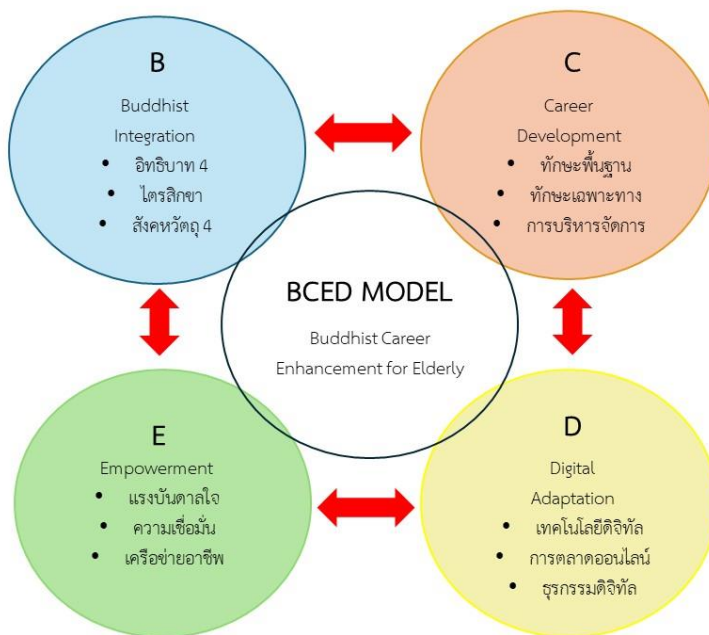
B

Buddhist Integration

- อิทธิบาท 4
- ไตรสิกขา
- สังคหวัตถุ 4

C

Career Development

- ทักษะพื้นฐาน
- ทักษะเฉพาะทาง
- การบริหารจัดการ

BCED MODEL

Buddhist Career Enhancement for Elderly

E

Empowerment

- แรงบันดาลใจ
- ความเชื่อมั่น
- เครือข่ายอาชีพ

D

Digital Adaptation

- เทคโนโลยีดิจิทัล
- การตลาดออนไลน์
- ธุรกรรมดิจิทัล